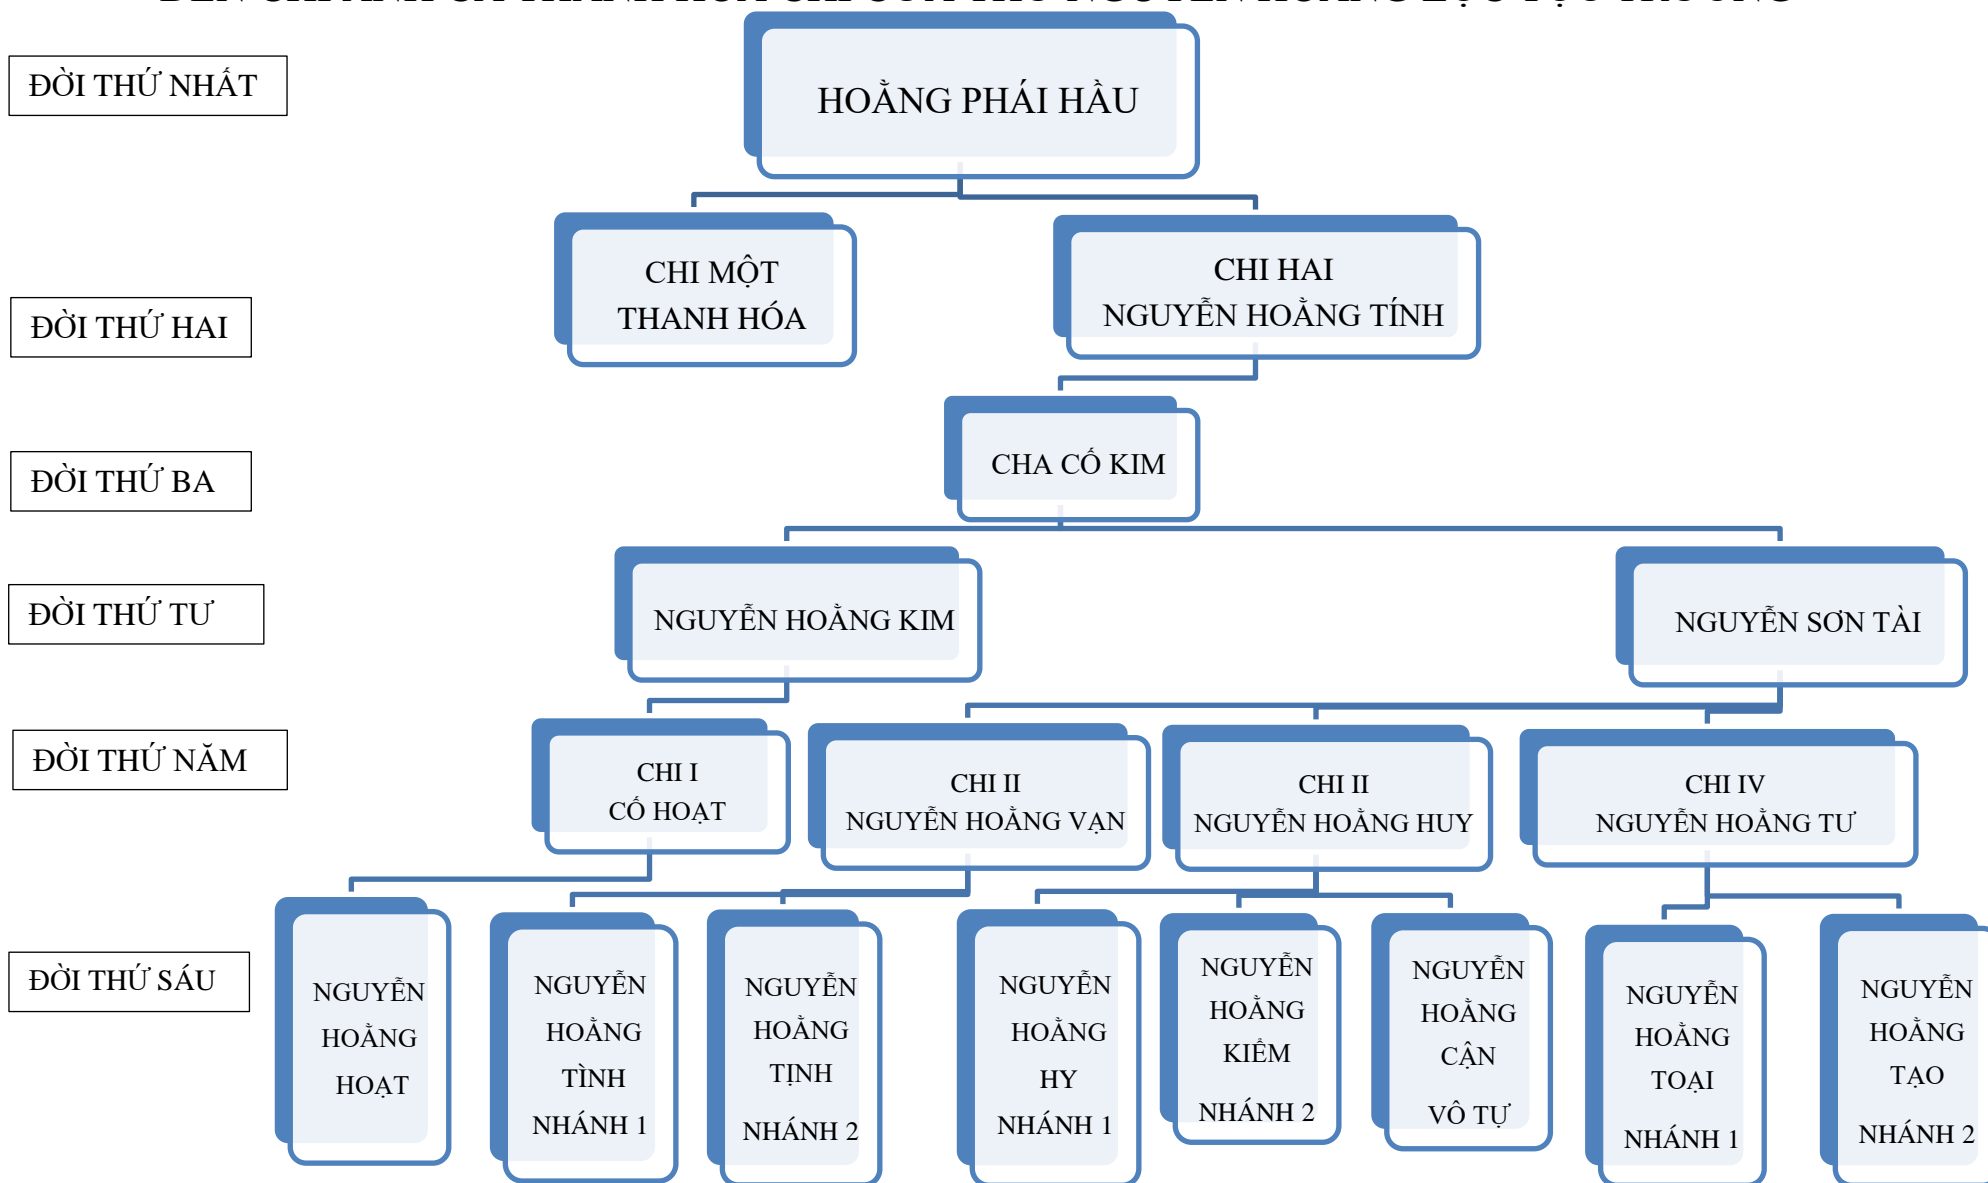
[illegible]

ĐỜI THỨ NHẤT

HOẰNG PHÁI HẦU

ĐỜI THỨ HAI

CHI MỘT
THANH HÓA

CHI HAI
NGUYỄN HOẰNG TÍNH

ĐỜI THỨ BA

CHA CỐ KIM

ĐỜI THỨ TƯ

NGUYỄN HOẰNG KIM

NGUYỄN SƠN TÀI

ĐỜI THỨ NĂM

CHI I
CỐ HOẠT

CHI II
NGUYỄN HOẰNG VẠN

CHI II
NGUYỄN HOẰNG HUY

CHI IV
NGUYỄN HOẰNG TƯ

ĐỜI THỨ SÁU

NGUYỄN HOẰNG HOẠT

NGUYỄN HOẰNG TÌNH NHÁNH 1

NGUYỄN HOẰNG TỊNH NHÁNH 2

NGUYỄN HOẰNG HY NHÁNH 1

NGUYỄN HOẰNG KIỂM NHÁNH 2

NGUYỄN HOẰNG CẬN VÔ TỰ

NGUYỄN HOẰNG TOẠI NHÁNH 1

NGUYỄN HOẰNG TẠO NHÁNH 2